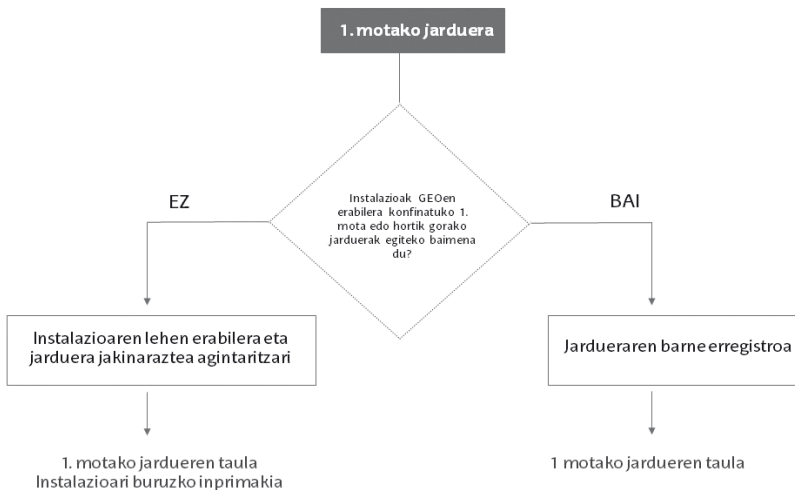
1. motako jarduera

Instalazioak GEOen erabilera konfinatuko 1. mota edo hortik gorako jarduerak egiteko baimena du?

EZ

BAI

Instalazioaren lehen erabilera eta jarduera jakinaraztea agintaritzari

Jardueraren barne erregistroa

1. motako jardueren taula
Instalazioari buruzko inprimakia

1 motako jardueren taula